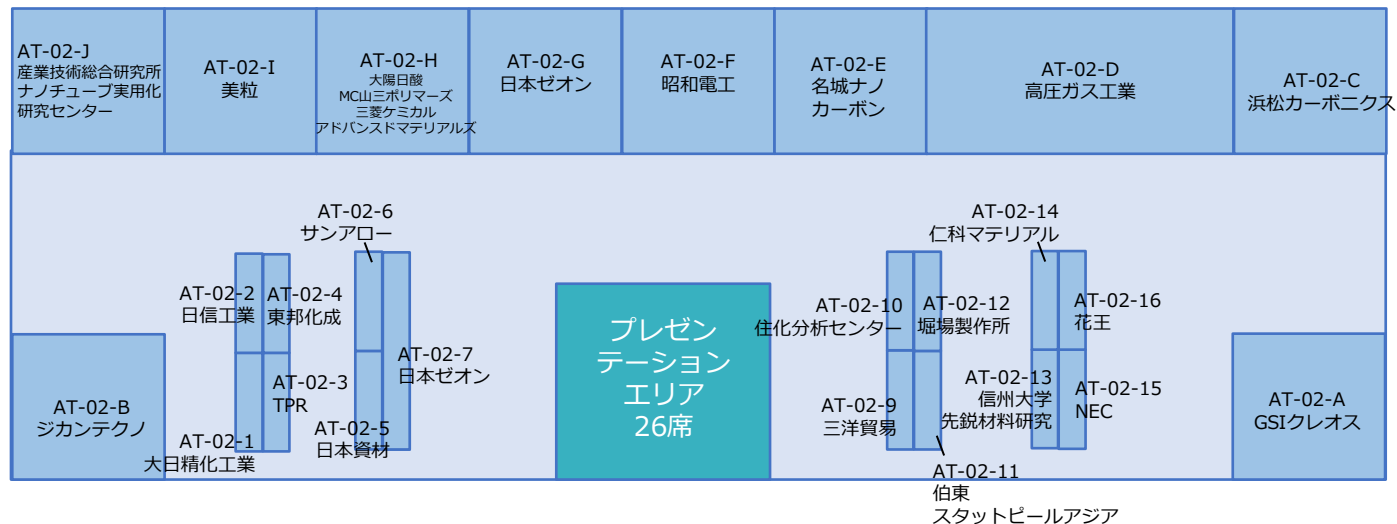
AT-02-J
産業技術総合研究所
ナノチューブ実用化
研究センター

AT-02-I
美粒

AT-02-H
大陽日酸
MC山三ポリマーズ
三菱ケミカル
アドバンスドマテリアルズ

AT-02-G
日本ゼオン

AT-02-F
昭和電工

AT-02-E
名城ナノ
カーボン

AT-02-D
高圧ガス工業

AT-02-C
浜松カーボニクス

AT-02-6
サンアロー

AT-02-2
日信工業

AT-02-4
東邦化成

AT-02-7
日本ゼオン

AT-02-3
TPR

AT-02-5
日本資材

AT-02-1
大日精化工業

AT-02-B
ジカンテクノ

プレゼン
テーション
エリア
26席

AT-02-14
仁科マテリアル

AT-02-10
住化分析センター

AT-02-12
堀場製作所

AT-02-16
花王

AT-02-13
信州大学
先鋭材料研究

AT-02-15
NEC

AT-02-9
三洋貿易

AT-02-11
伯東
スタットピールアジア

AT-02-A
GSIクレオス